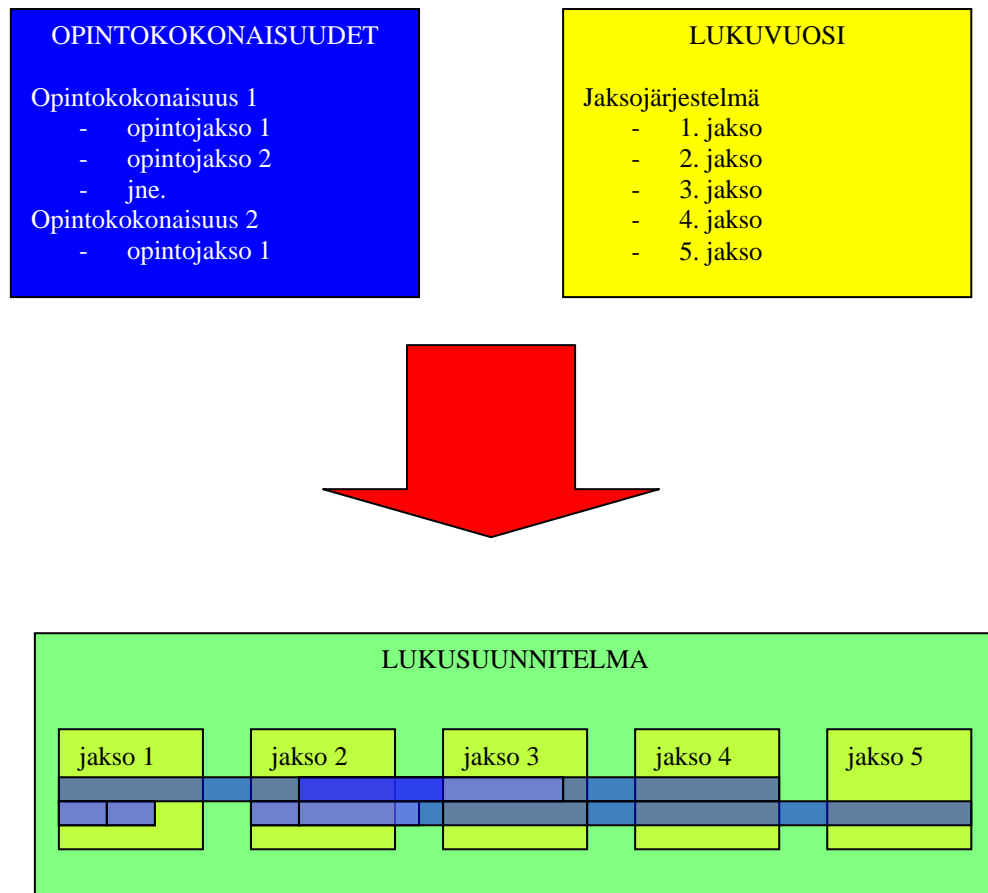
OPINTOKOKONAISUUDET

Opintokokonaisuus 1
- opintojakso 1
- opintojakso 2
- jne.
Opintokokonaisuus 2
- opintojakso 1

LUKUVUOSI

Jaksojärjestelmä
- 1. jakso
- 2. jakso
- 3. jakso
- 4. jakso
- 5. jakso

LUKUSUUNNITELMA

jakso 1
jakso 2
jakso 3
jakso 4
jakso 5